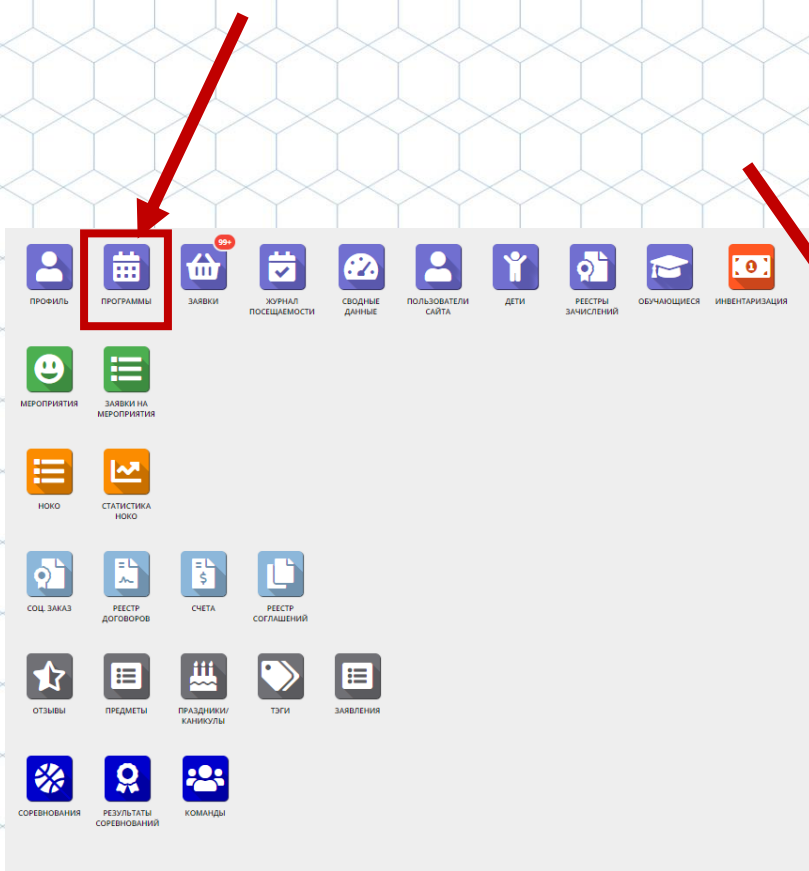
ПРОФИЛЬ
ПРОГРАММЫ
99+
ЗАЯВКИ
ЖУРНАЛ ПОСЕЩАЕМОСТИ
СВОДНЫЕ ДАННЫЕ
ПОЛЬЗОВАТЕЛИ САЙТА
ДЕТИ
РЕЕСТРЫ ЗАЧИСЛЕНИЙ
ОБУЧАЮЩИЕСЯ
ИНВЕНТАРИЗАЦИЯ

МЕРОПРИЯТИЯ
ЗАЯВКИ НА МЕРОПРИЯТИЯ

НОКО
СТАТИСТИКА НОКО

СОЦ. ЗАКАЗ
РЕЕСТР ДОГОВОРОВ
СЧЕТА
РЕЕСТР СОГЛАШЕНИЙ

ОТЗЫВЫ
ПРЕДМЕТЫ
ПРАЗДНИКИ/ КАНИКУЛЫ
ТЭГИ
ЗАЯВЛЕНИЯ

СОРЕВНОВАНИЯ
РЕЗУЛЬТАТЫ СОРЕВНОВАНИЙ
КОМАНДЫ